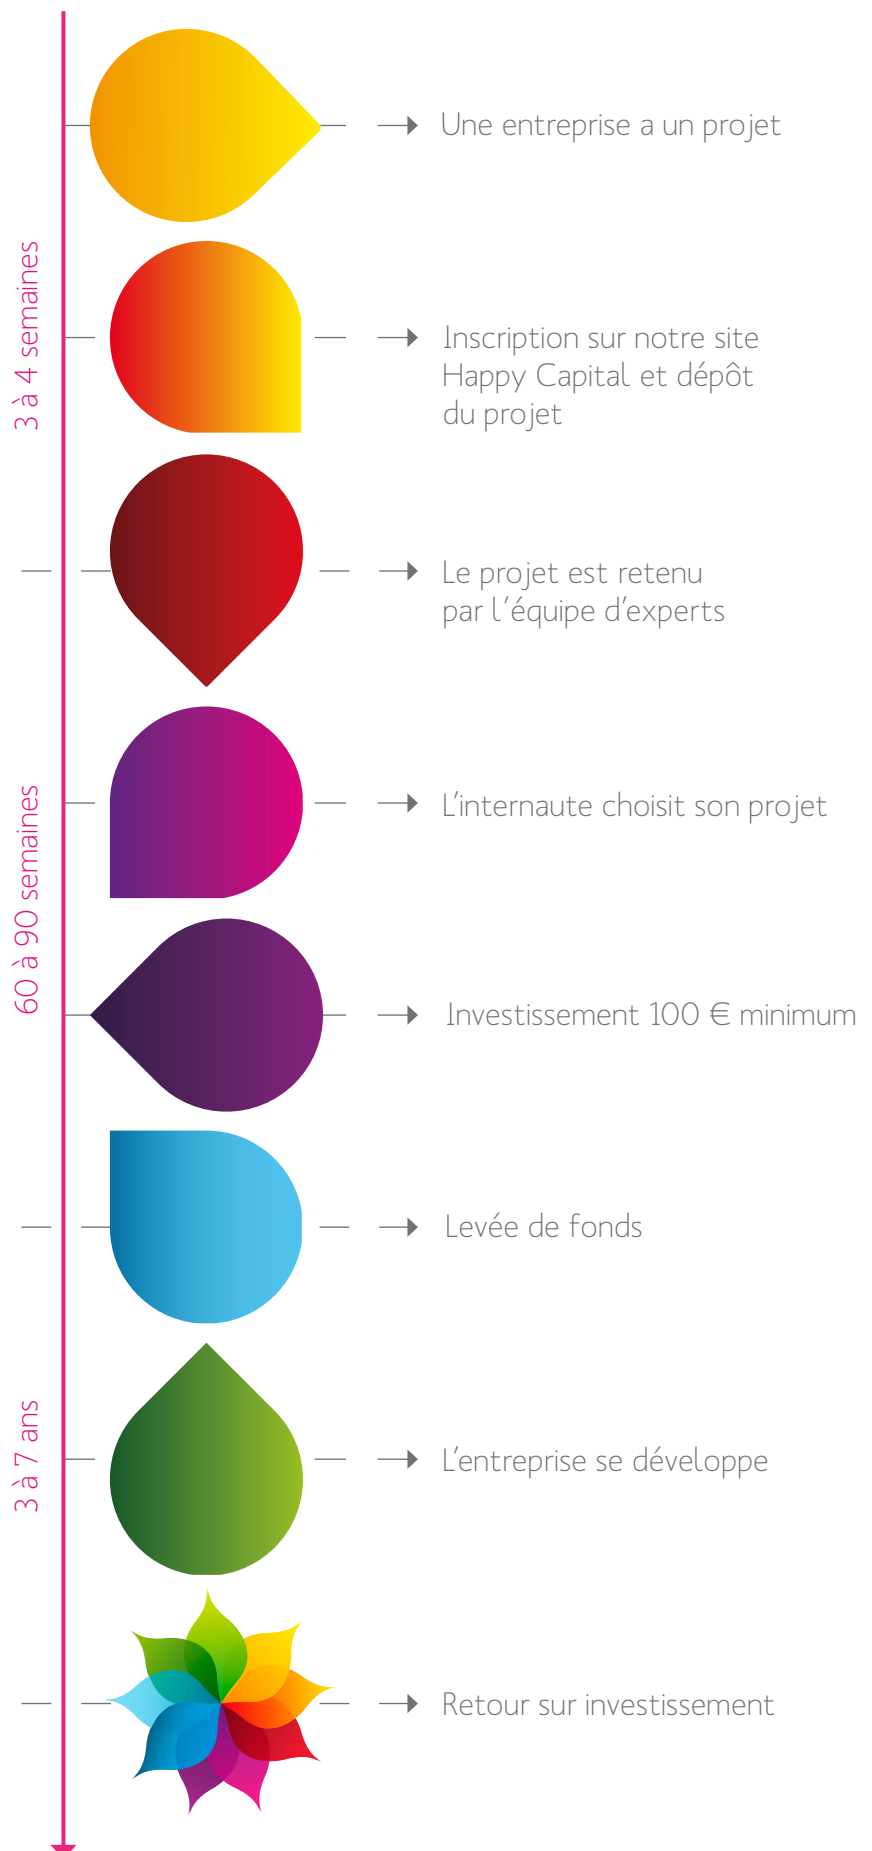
3 à 4 semaines

→ Une entreprise a un projet

→ Inscription sur notre site Happy Capital et dépôt du projet

→ Le projet est retenu par l'équipe d'experts

60 à 90 semaines

→ L'internaute choisit son projet

→ Investissement 100 € minimum

→ Levée de fonds

3 à 7 ans

→ L'entreprise se développe

→ Retour sur investissement